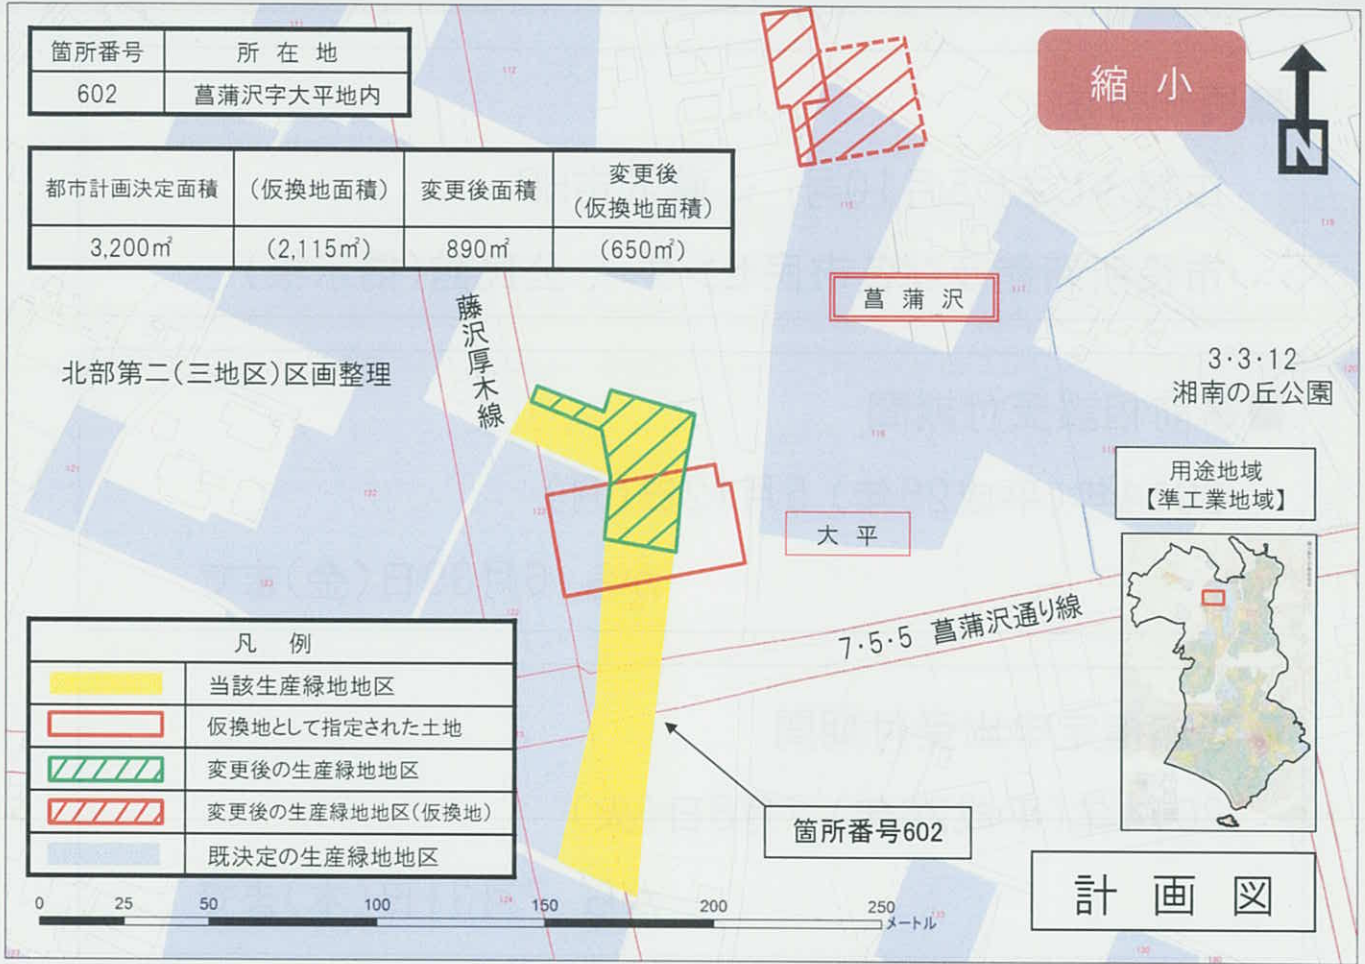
| 箇所番号 | 所 在 地 |
|---|---|
| 602 | 菖蒲沢字大平地内 |

| 都市計画決定面積 | (仮換地面積) | 変更後面積 | 変更後 (仮換地面積) |
|---|---|---|---|
| 3,200㎡ | (2,115㎡) | 890㎡ | (650㎡) |

縮 小

N

菖 蒲 沢

3·3·12 湘南の丘公園

藤沢厚木線

北部第二(三地区)区画整理

用途地域 【準工業地域】

大 平

7·5·5 菖蒲沢通り線

| 凡 例 | |
|---|---|
| | 当該生産緑地地区 |
| | 仮換地として指定された土地 |
| | 変更後の生産緑地地区 |
| | 変更後の生産緑地地区(仮換地) |
| | 既決定の生産緑地地区 |

箇所番号602

計 画 図

0 25 50 100 150 200 250 メートル